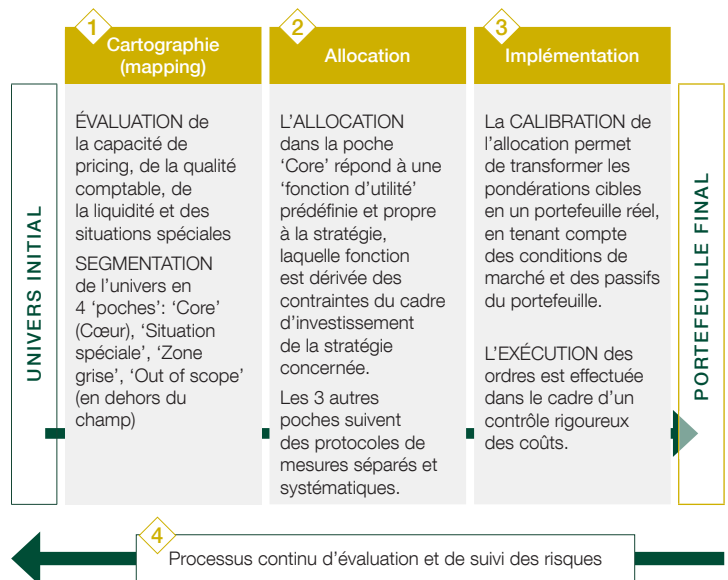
UNIVERS INITIAL

1 Cartographie (mapping)

ÉVALUATION de la capacité de pricing, de la qualité comptable, de la liquidité et des situations spéciales

SEGMENTATION de l'univers en 4 'poches': 'Core' (Cœur), 'Situation spéciale', 'Zone grise', 'Out of scope' (en dehors du champ)

2 Allocation

L'ALLOCATION dans la poche 'Core' répond à une 'fonction d'utilité' prédéfinie et propre à la stratégie, laquelle fonction est dérivée des contraintes du cadre d'investissement de la stratégie concernée.

Les 3 autres poches suivent des protocoles de mesures séparés et systématiques.

3 Implémentation

La CALIBRATION de l'allocation permet de transformer les pondérations cibles en un portefeuille réel, en tenant compte des conditions de marché et des passifs du portefeuille.

L'EXÉCUTION des ordres est effectuée dans le cadre d'un contrôle rigoureux des coûts.

PORTEFEUILLE FINAL

4 Processus continu d'évaluation et de suivi des risques